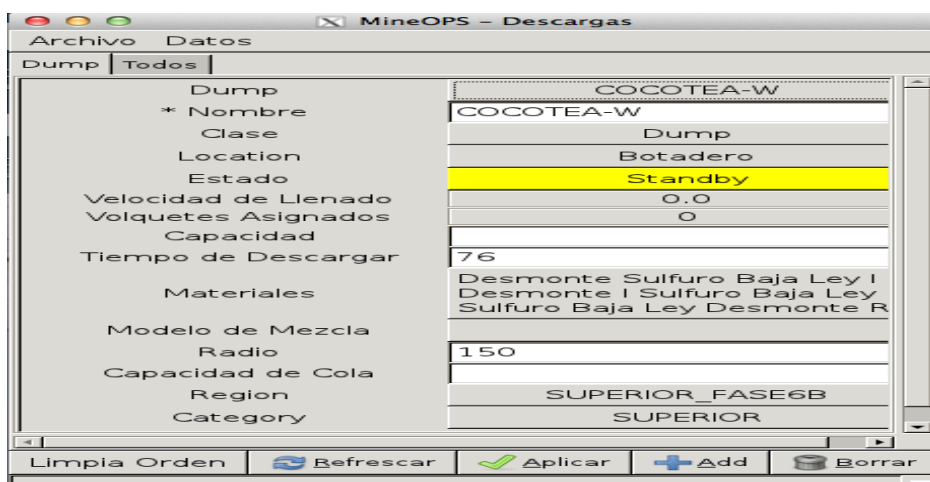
MineOPS – Descargas

Archivo Datos

Dump | Todos

| Dump | COCOTEA-W |
|---|---|
| * Nombre | COCOTEA-W |
| Clase | Dump |
| Location | Botadero |
| Estado | Standby |
| Velocidad de Llenado | 0.0 |
| Volquetes Asignados | 0 |
| Capacidad | |
| Tiempo de Descargar | 76 |
| Materiales | Desmonte Sulfuro Baja Ley I Desmonte I Sulfuro Baja Ley Sulfuro Baja Ley Desmonte R |
| Modelo de Mezcla | |
| Radio | 150 |
| Capacidad de Cola | |
| Region | SUPERIOR_FASE6B |
| Category | SUPERIOR |

Limpia Orden | Refrescar | Aplicar | Add | Borrar